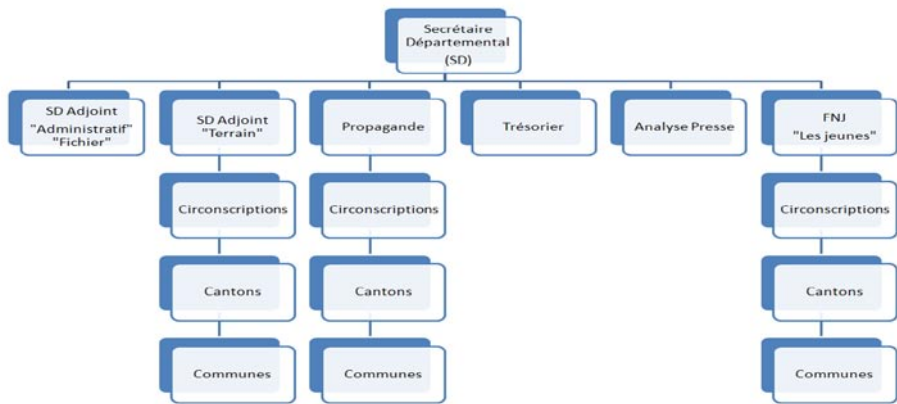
Secrétaire Départemental (SD)

SD Adjoint "Administratif" "Fichier"

SD Adjoint "Terrain"

Circonscriptions

Cantons

Communes

Propagande

Circonscriptions

Cantons

Communes

Trésorier

Analyse Presse

FNJ "Les jeunes"

Circonscriptions

Cantons

Communes